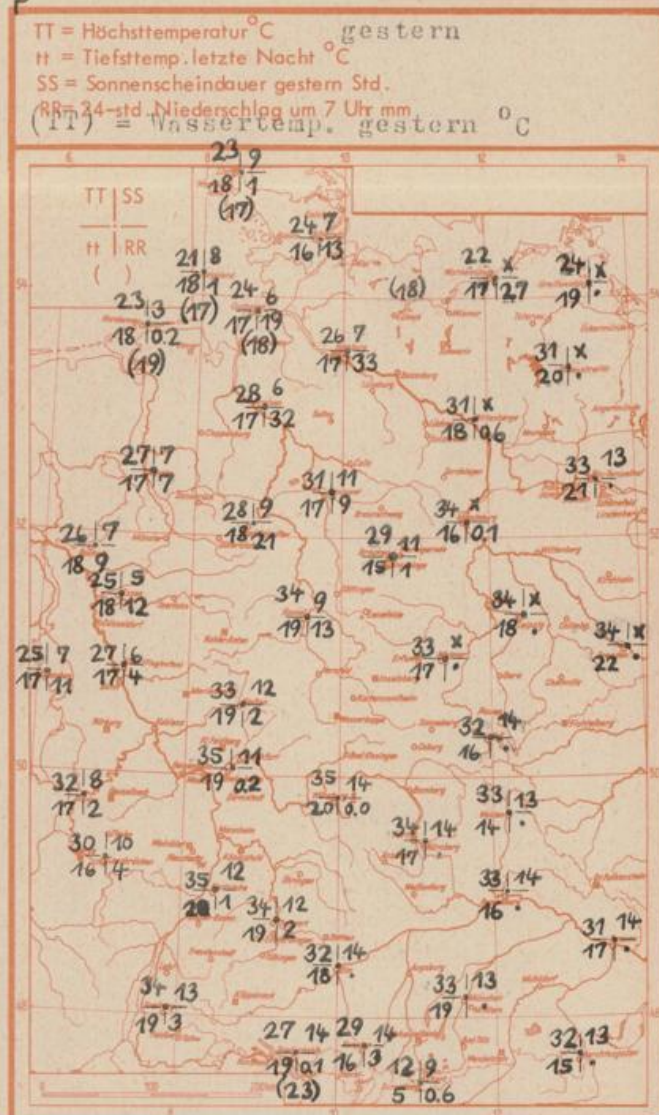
TT = Höchsttemperatur °C gestern
tt = Tiefsttemp. letzte Nacht °C
SS = Sonnenscheindauer gestern Std.
RR = 24-std. Niederschlag um 7 Uhr mm
(TT) = Wassertemp. gestern °C

TT | SS
tt | RR
( )

23 | 9
18 | 1
(17)

24 7
16 | 13

21 | 8
18 | 1
(17)

24 6
17 | 19
(18)

23 | 3
18 | 0.2
(19)

(18)

22 | x
17 | 27

24 | x
19 | •

26 7
17 | 33

31 | x
20 | •

28 6
17 | 32

31 | x
18 | 0.6

27 | 7
17 | 7

33 13
21 | •

31 | 11
17 | 9

28 | 9
18 | 21

34 x
16 | 0.1

29 11
15 | 1

26 | 7
18 9

25 | 5
18 | 12

34 9
19 | 13

34 | x
18 | •

34 | x
22 •

33 x
17 | •

25 | 7
17 | 11

27 | 6
17 | 4

33 | 12
19 | 2

32 14
16 | •

35 | 11
19 0.2

35 14
20 | 0.0

32 | 8
17 | 2

33 | 13
14 | •

34 | 14
17 | •

30 | 10
16 | 4

33 | 14
16 •

35 12
20 | 1

34 | 12
19 | 2

31 14
17 | •

32 | 14
18 | •

34 13
19 | 3

33 | 13
19 | •

27 14
19 | 0.1
(23)

29 14
16 | 3

12 9
5 | 0.6

32 13
15 | •